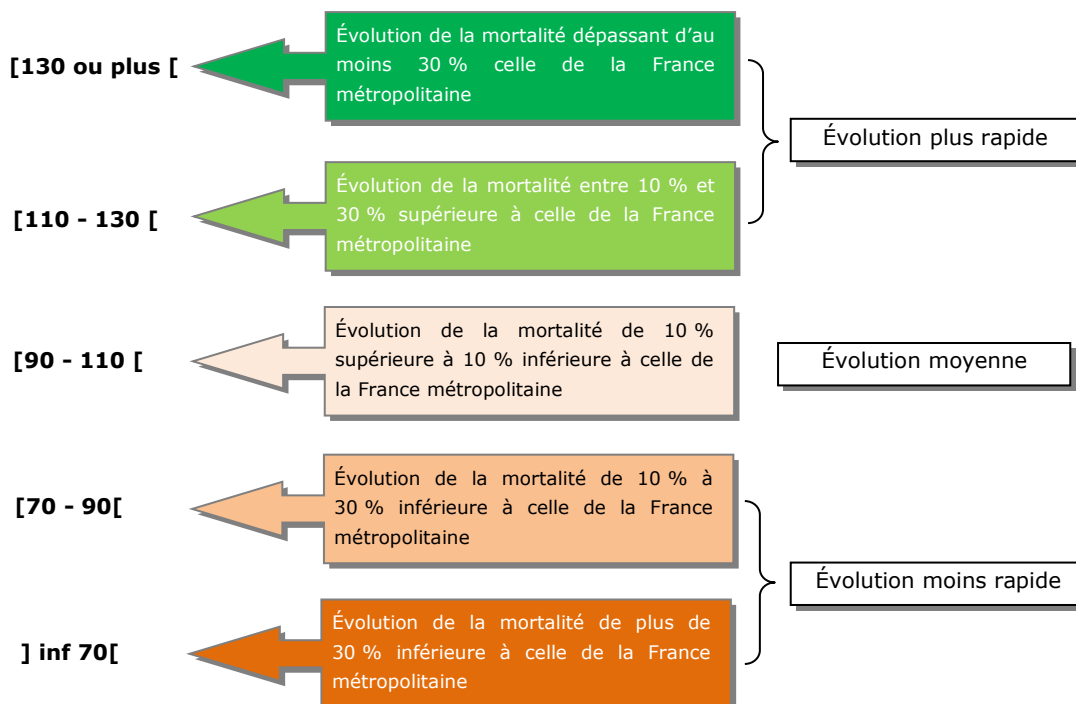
[130 ou plus [

Évolution de la mortalité dépassant d'au moins 30 % celle de la France métropolitaine

Évolution plus rapide

[110 - 130 [

Évolution de la mortalité entre 10 % et 30 % supérieure à celle de la France métropolitaine

[90 - 110 [

Évolution de la mortalité de 10 % supérieure à 10 % inférieure à celle de la France métropolitaine

Évolution moyenne

[70 - 90[

Évolution de la mortalité de 10 % à 30 % inférieure à celle de la France métropolitaine

Évolution moins rapide

] inf 70[

Évolution de la mortalité de plus de 30 % inférieure à celle de la France métropolitaine